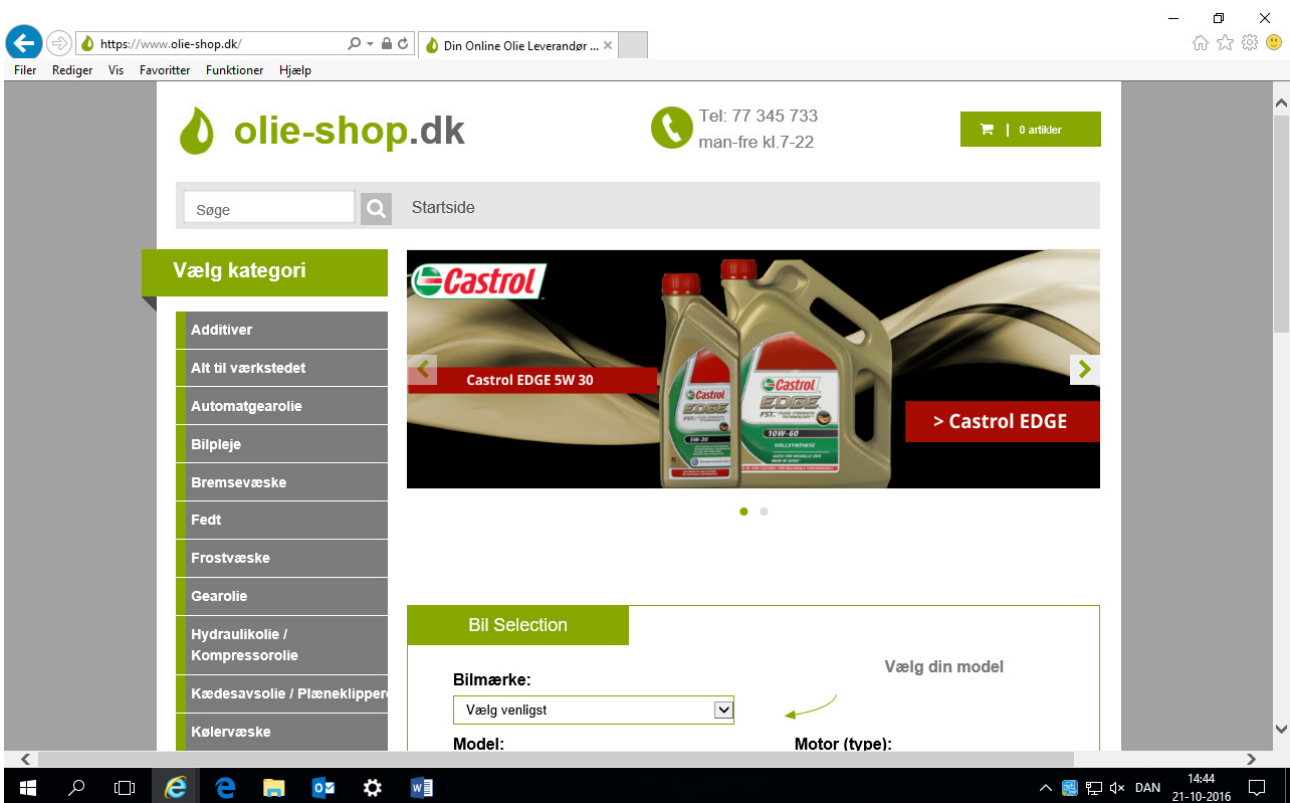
https://www.olie-shop.dk/

Din Online Olie Leverandør ...

Filer Rediger Vis Favoritter Funktioner Hjælp

olie-shop.dk

Tel: 77 345 733
man-fre kl.7-22

0 artikler

Søge

Startside

Vælg kategori

Additiver
Alt til værkstedet
Automatgearolie
Bilpleje
Bremsevæske
Fedt
Frostvæske
Gearolie
Hydraulikolie / Kompressorolie
Kædesavsolie / Plæneklipper
Kølervæske

Castrol

Castrol EDGE 5W 30

Castrol EDGE 5W-30

Castrol EDGE 10W-60

> Castrol EDGE

Bil Selection

Vælg din model

Bilmærke:

Vælg venligst

Model:

Motor (type):

DAN

14:44
21-10-2016